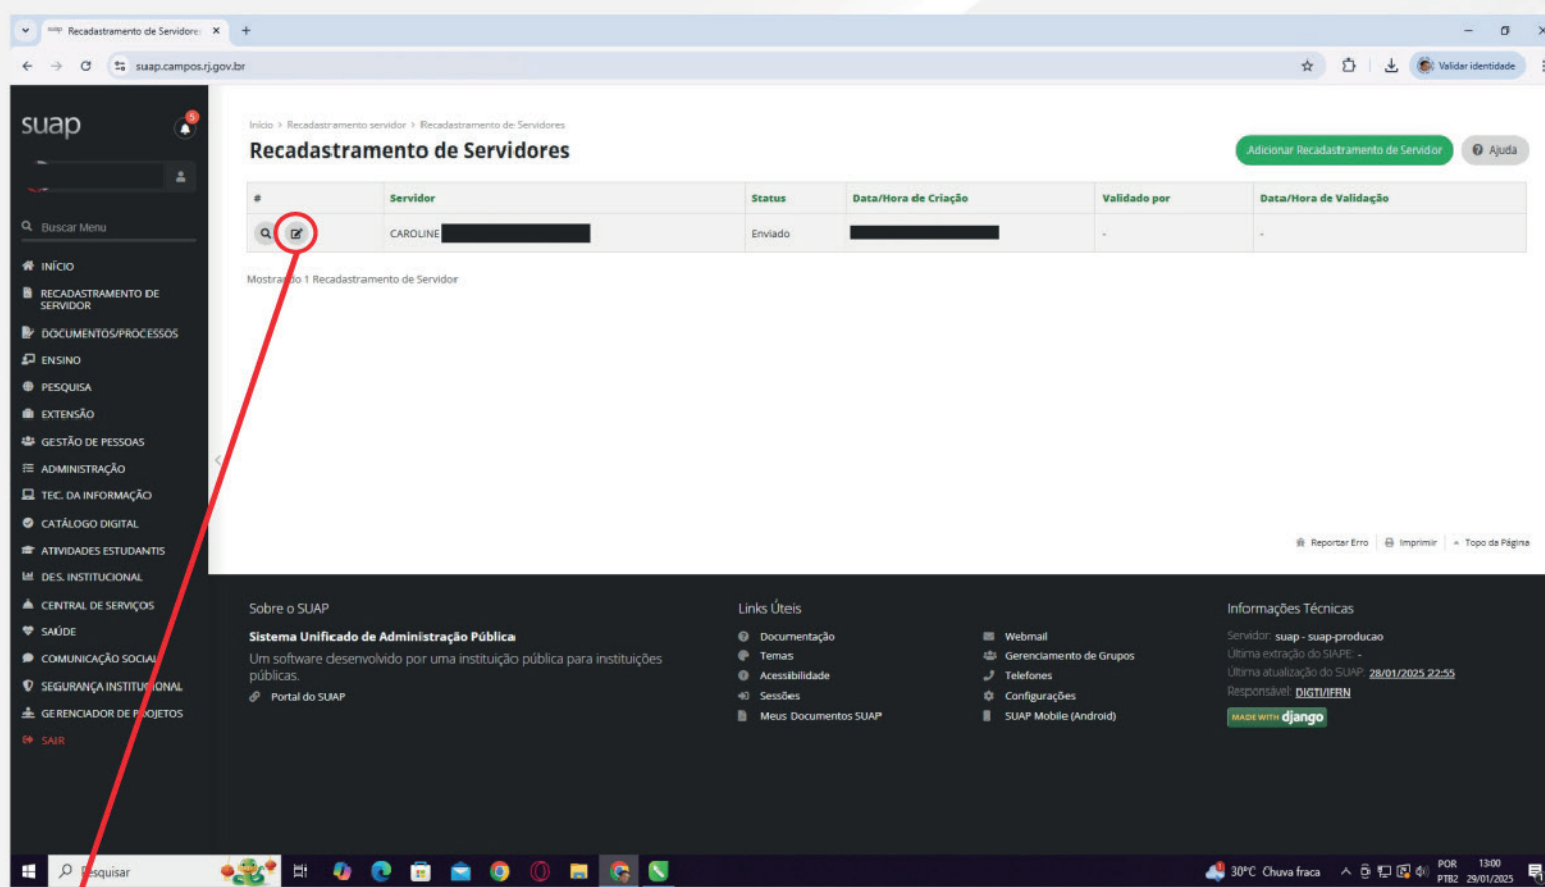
Recadastramento de Servidore ×
suap.campos.rj.gov.br
Validar identidade

suap
5
Buscar Menu
INÍCIO
RECADASTRAMENTO DE SERVIDOR
DOCUMENTOS/PROCESSOS
ENSINO
PESQUISA
EXTENSÃO
GESTÃO DE PESSOAS
ADMINISTRAÇÃO
TEC. DA INFORMAÇÃO
CATÁLOGO DIGITAL
ATIVIDADES ESTUDANTIS
DES. INSTITUCIONAL
CENTRAL DE SERVIÇOS
SAÚDE
COMUNICAÇÃO SOCIAL
SEGURANÇA INSTITUCIONAL
GERENCIADOR DE PROJETOS
SAIR

Início > Recadastramento servidor > Recadastramento de Servidores

Recadastramento de Servidores

Adicionar Recadastramento de Servidor
Ajuda

| # | Servidor | Status | Data/Hora de Criação | Validado por | Data/Hora de Validação |
|---|---|---|---|---|---|
| | CAROLINE | Enviado | | - | - |

Mostrando 1 Recadastramento de Servidor

Reportar Erro | Imprimir | Topo da Página

Sobre o SUAP
Sistema Unificado de Administração Pública
Um software desenvolvido por uma instituição pública para instituições públicas.
Portal do SUAP

Links Úteis
Documentação
Temas
Acessibilidade
Sessões
Meus Documentos SUAP
Webmail
Gerenciamento de Grupos
Telefones
Configurações
SUAP Mobile (Android)

Informações Técnicas
Servidor: suap - suap-producao
Última extração do SIAPE: -
Última atualização do SUAP: 28/01/2025 22:55
Responsável: DIGTI/IFRN
MADE WITH django

Pesquisar
30°C Chuva fraca
POR PTB2
13:00 29/01/2025